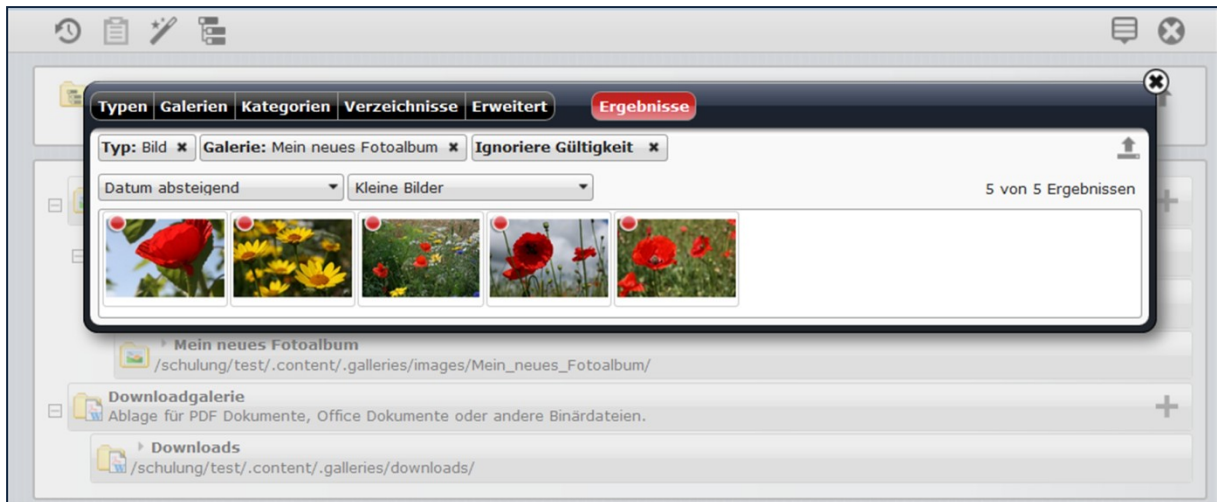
Typen | Galerien | Kategorien | Verzeichnisse | Erweitert

Ergebnisse

Typ: Bild ✖ Galerie: Mein neues Fotoalbum ✖ Ignoriere Gültigkeit ✖

Datum absteigend

Kleine Bilder

5 von 5 Ergebnissen

Mein neues Fotoalbum
/schulung/test/.content/.galleries/images/Mein_neues_Fotoalbum/

Downloadgalerie
Ablage für PDF Dokumente, Office Dokumente oder andere Binärdateien.

Downloads
/schulung/test/.content/.galleries/downloads/